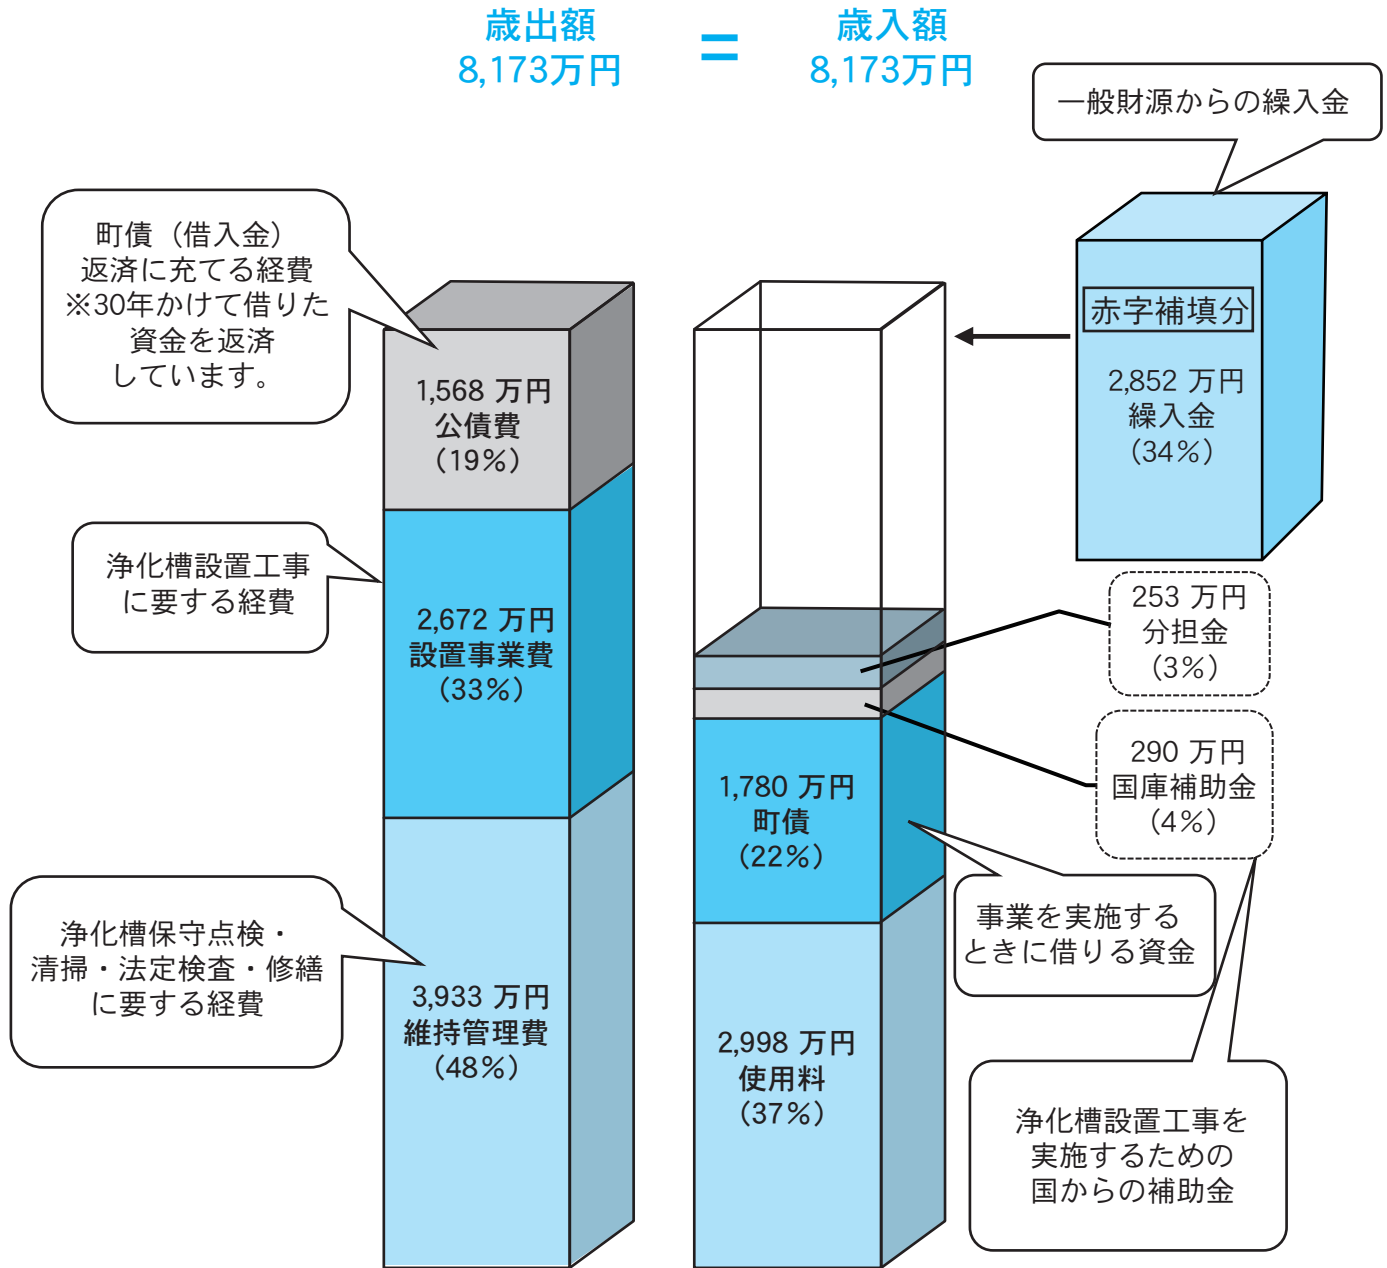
歳出額
8,173万円

=

歳入額
8,173万円

一般財源からの繰入金

町債（借入金）返済に充てる経費
※30年かけて借りた資金を返済しています。

1,568 万円
公債費
（19%）

赤字補填分

2,852 万円
繰入金
（34%）

浄化槽設置工事に要する経費

2,672 万円
設置事業費
（33%）

253 万円
分担金
（3%）

290 万円
国庫補助金
（4%）

1,780 万円
町債
（22%）

事業を実施するときに借りる資金

浄化槽保守点検・清掃・法定検査・修繕に要する経費

3,933 万円
維持管理費
（48%）

2,998 万円
使用料
（37%）

浄化槽設置工事を実施するための国からの補助金